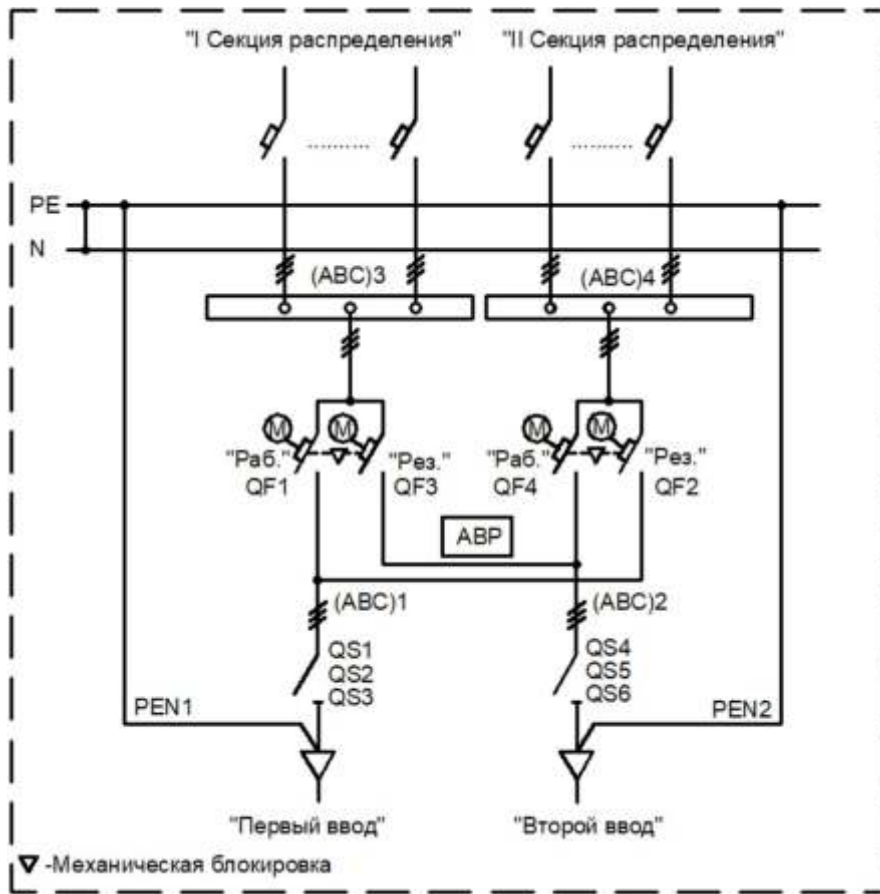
"I Секция распределения"
"II Секция распределения"

PE
N

(ABC)3
(ABC)4

M
M
"Раб."
"Рез."
QF1
QF3

M
M
"Раб."
"Рез."
QF4
QF2

АВР

(ABC)1
(ABC)2

QS1
QS2
QS3

QS4
QS5
QS6

PEN1
PEN2

"Первый ввод"
"Второй ввод"

▼ -Механическая блокировка